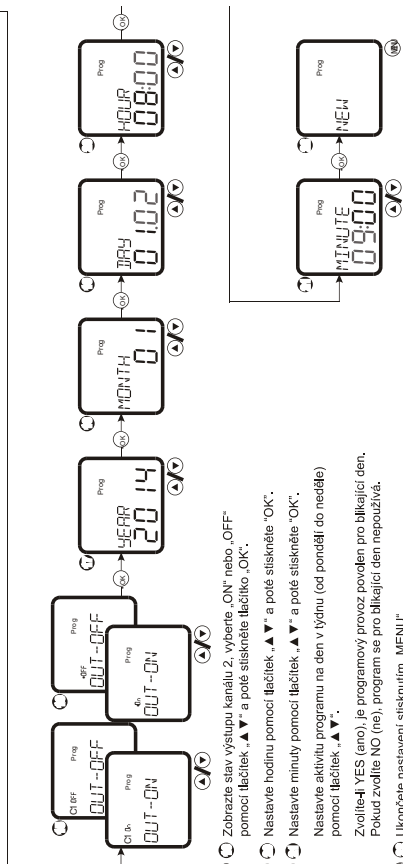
Prog
OUT-OFF
Ch OFF
OUT-ON
Ch On
Prog
OUT-OFF
OFF
Prog
OUT-ON
On
OK
Prog
YEAR
20 14
OK
Prog
MONTH
01
OK
Prog
DAY
01.02
OK
Prog
HOUR
08:00
OK
Prog
MINUTE
09:00
OK
Prog
NEW
MENU

Zobrazte stav výstupu kanálu 2, vyberte „ON" nebo „OFF" pomocí tlačítek „▲▼" a poté stiskněte tlačítko „OK".

Nastavte hodinu pomocí tlačítek „▲▼" a poté stiskněte "OK".

Nastavte minuty pomocí tlačítek „▲▼" a poté stiskněte "OK".

Nastavte aktivitu programu na den v týdnu (od pondělí do neděle) pomocí tlačítek „▲▼".

Zvolíte-li YES (ano), je programový provoz povolen pro blikající den. Pokud zvolíte NO (ne), program se pro blikající den nepoužívá.

Ukončete nastavení stisknutím „MENU"